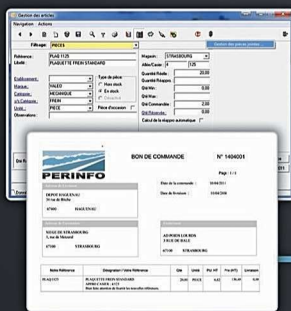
Gestion des articles
Navigation Actions
Gestion des pièces articles
Filtrage PIECES
Référence: PLAQ 1125
Libellé: PLAQUETTE FREIN STANDARD
Etablissement:
Marque: VALEO
Catégorie: MECANIQUE
Catégorie: FREIN
Unité: PIECE
Observations:
Type de pièce:
Hors stock
En stock
Pièce d'occasion
Magasin: STRASBOURG
Allée/Casier: 4 125
Quantité Réelle 20,00
Quantité Requise
Qté Min. 0,00
Qté Max. 0,00
Qté Commandée 2,00
Qté Réservée
Calcul de la marge automatique

PERINFO
BON DE COMMANDE N° 1404001
Page : 1 / 1
Date de la commande : 10/04/2011
Date de livraison : 15/04/2011
DEPOT HAGENAU
34 rue de Bitche
67500 HAGUENAU
NEGOCE DE STRASBOURG
5, rue de Mittelbergheim
67100 STRASBOURG
AD POIDS LOURDS
3 RUE DE BALE
67100 STRASBOURG
| Notre Référence | Désignation / Votre Référence | Qté | Unité | Prix HT | Prix (HT) | Livraison |
|---|---|---|---|---|---|---|
| PLAQ1125 | PLAQUETTE FREIN STANDARD APPROVISIONNEMENT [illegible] | 20,00 | PIECE | 6,82 | 136,40 | 15/04 |